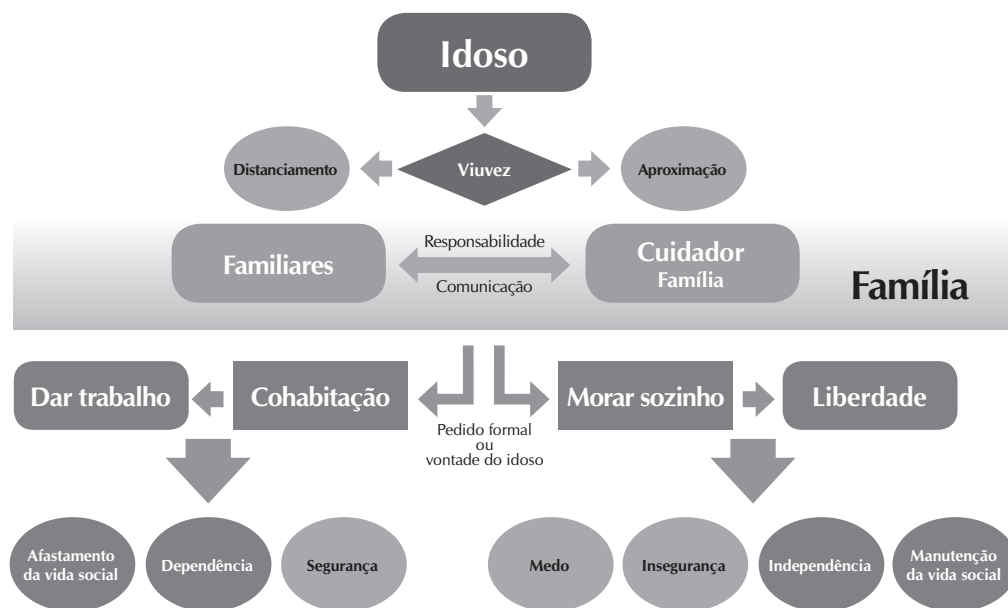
Idoso

Distanciamento

Viuvez

Aproximação

Familiares

Responsabilidade

Comunicação

Cuidador
Família

Família

Dar trabalho

Cohabitação

Morar sozinho

Liberdade

Pedido formal
ou
vontade do idoso

Afastamento da vida social

Dependência

Segurança

Medo

Insegurança

Independência

Manutenção da vida social